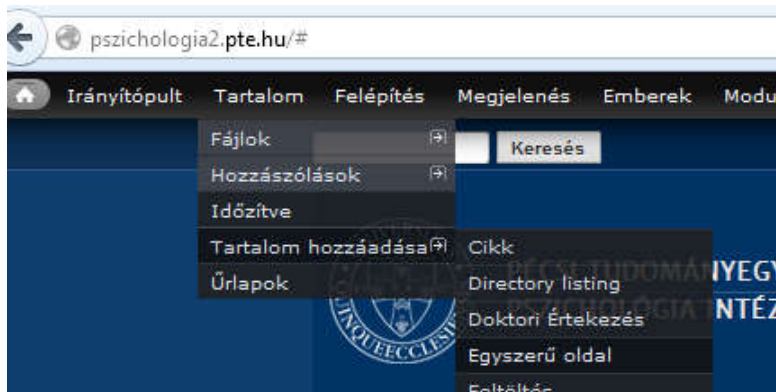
pszichologia2.pte.hu/#

Irányítópult Tartalom Felépítés Megjelenés Emberek Modu

Fájlok
Hozzászólások
Időzítve
Tartalom hozzáadása
Űrlapok

Keresés

Cikk
Directory listing
Doktori Értekezés
Egyszerű oldal
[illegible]

PÉCSI TUDOMÁNYEGY
PSZICHOLÓGIAI INTÉZ
QUINQUEECCLESIE